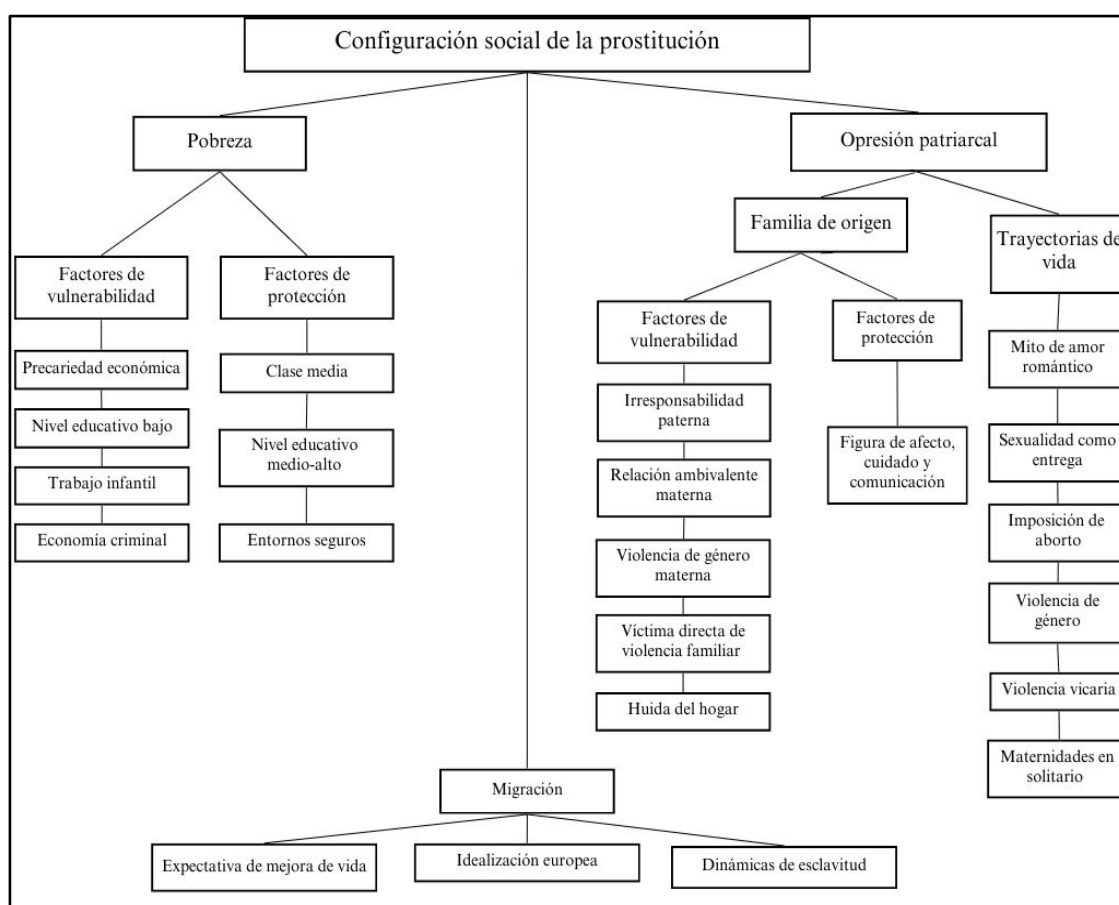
Configuración social de la prostitución

Pobreza

Factores de vulnerabilidad

Precariedad económica

Nivel educativo bajo

Trabajo infantil

Economía criminal

Factores de protección

Clase media

Nivel educativo medio-alto

Entornos seguros

Opresión patriarcal

Familia de origen

Factores de vulnerabilidad

Irresponsabilidad paterna

Relación ambivalente materna

Violencia de género materna

Víctima directa de violencia familiar

Huida del hogar

Factores de protección

Figura de afecto, cuidado y comunicación

Trayectorias de vida

Mito de amor romántico

Sexualidad como entrega

Imposición de aborto

Violencia de género

Violencia vicaria

Maternidades en solitario

Migración

Expectativa de mejora de vida

Idealización europea

Dinámicas de esclavitud